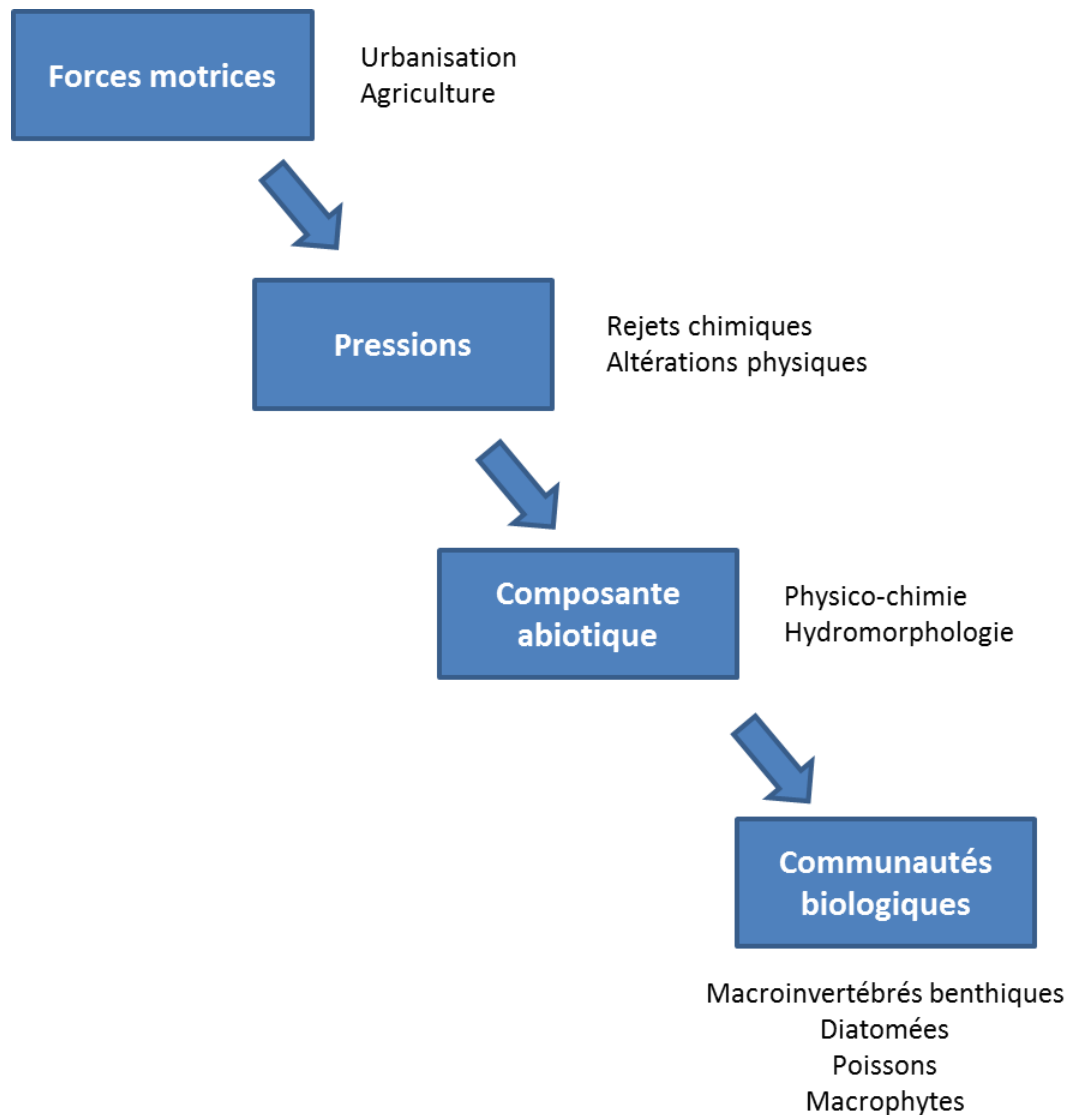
Forces motrices

Urbanisation
Agriculture

Pressions

Rejets chimiques
Altérations physiques

Composante abiotique

Physico-chimie
Hydromorphologie

Communautés biologiques

Macroinvertébrés benthiques
Diatomées
Poissons
Macrophytes